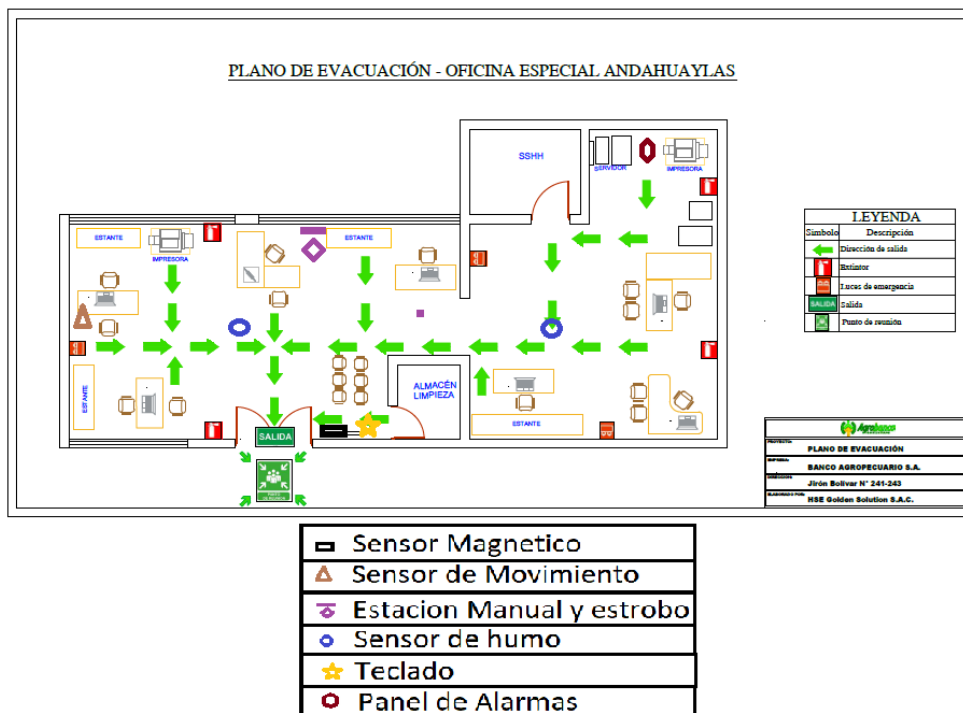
PLANO DE EVACUACIÓN - OFICINA ESPECIAL ANDAHUAYLAS

SSHH

SERVIDOR

IMPRESORA

ESTANTE

IMPRESORA

ESTANTE

ESTANTE

ALMACÉN LIMPIEZA

ESTANTE

SALIDA

LEYENDA

| Simbolo | Descripción |
|---|---|
| | Dirección de salida |
| | Extintor |
| | Luces de emergencia |
| SALIDA | Salida |
| | Punto de reunión |

Agrobanco

PROYECTO: PLANO DE EVACUACIÓN
EMPRESA: BANCO AGROPECUARIO S.A.
DIRECCIÓN: Jirón Bolivar N° 241-243
ELABORADO POR: HSE Golden Solution S.A.C.

Sensor Magnetico
Sensor de Movimiento
Estacion Manual y estrobo
Sensor de humo
Teclado
Panel de Alarmas